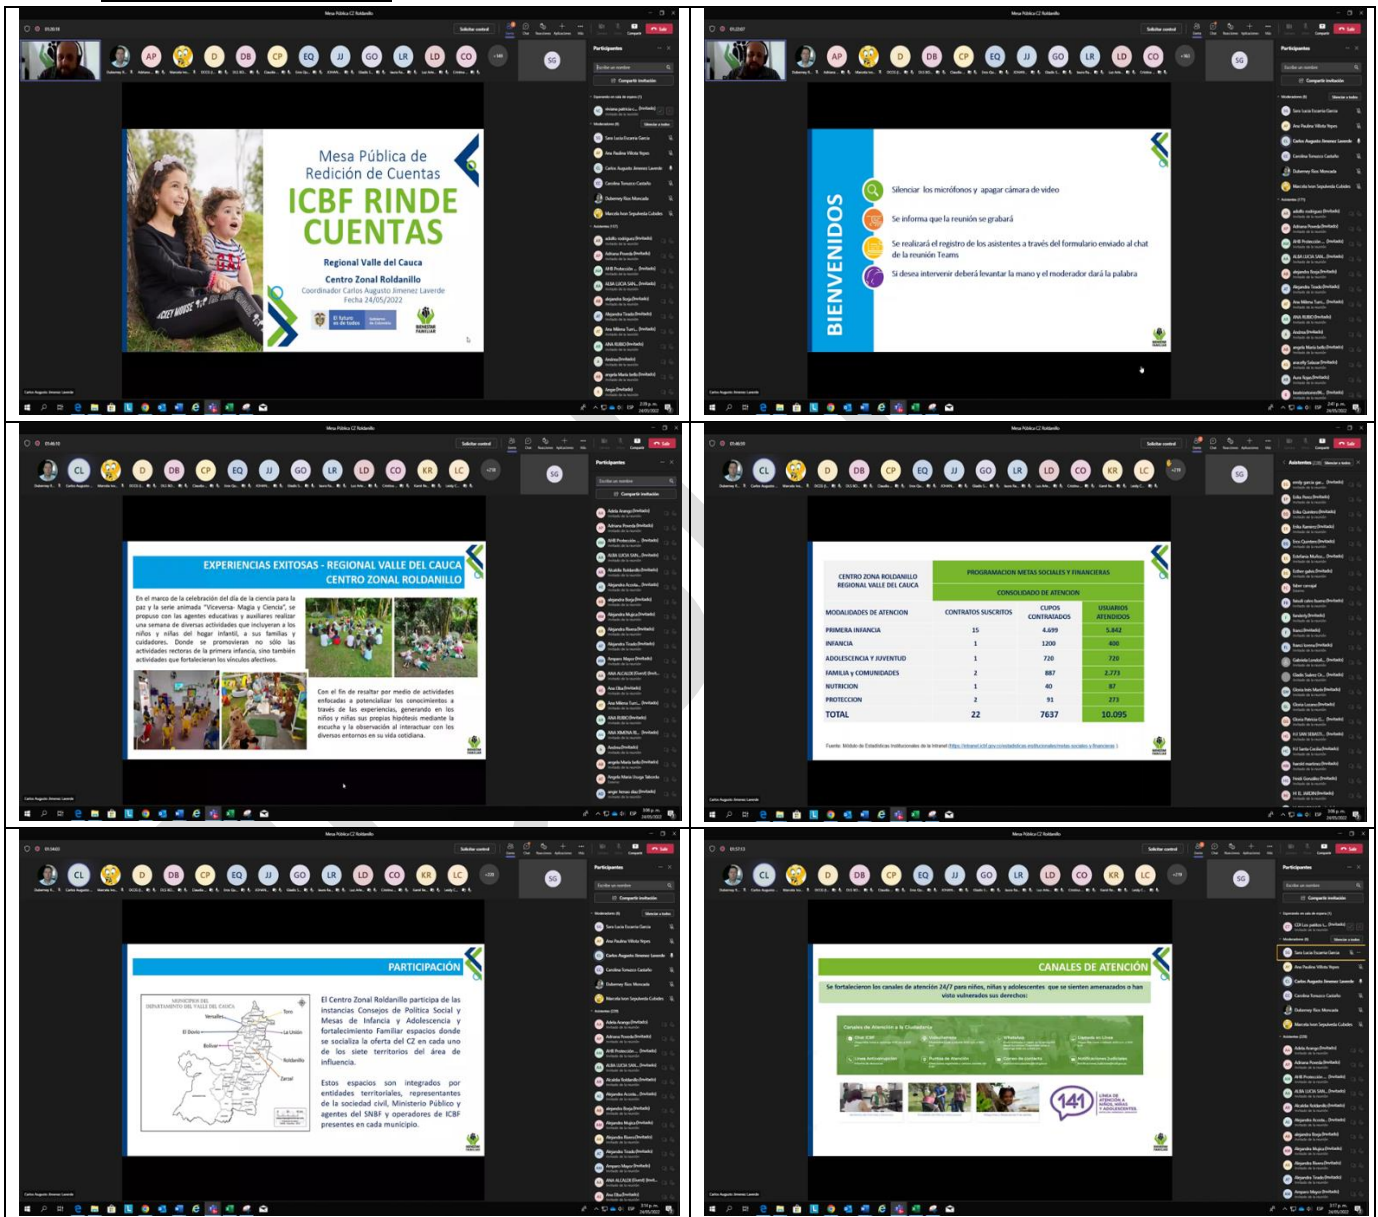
Mesa Pública de Redición de Cuentas
ICBF RINDE CUENTAS
Regional Valle del Cauca
Centro Zonal Roldanillo
Coordinador Carlos Augusto Jimenez Laverde
Fecha 24/05/2022

BIENVENIDOS
Silenciar los micrófonos y apagar cámara de video
Se informa que la reunión se grabará
Se realizará el registro de los asistentes a través del formulario enviado al chat de la reunión Teams
Si desea intervenir deberá levantar la mano y el moderador dará la palabra

EXPERIENCIAS EXITOSAS - REGIONAL VALLE DEL CAUCA
CENTRO ZONAL ROLDANILLO
En el marco de la celebración del día de la ciencia para la paz y la serie animada "Viceversa- Magia y Ciencia", se propuso con los agentes educativos y auxiliares realizar una semana de diversas actividades que incluyeran a los niños y niñas del hogar infantil, a sus familias y cuidadores. Donde se promovieran no sólo las actividades rectoras de la primera infancia, sino también actividades que fortalecieran los vínculos afectivos.
Con el fin de resaltar por medio de actividades enfocadas a potencializar los conocimientos a través de las experiencias, generando en los niños y niñas sus propias hipótesis mediante la escucha y la observación al interactuar con los diversos entornos en su vida cotidiana.

CENTRO ZONA ROLDANILLO
REGIONAL VALLE DEL CAUCA
PROGRAMACION METAS SOCIALES Y FINANCIERAS
CONSOLIDADO DE ATENCION

| MODALIDADES DE ATENCION | CONTRATOS SUSCRITOS | CUPOS CONTRATADOS | USUARIOS ATENDIDOS |
|---|---|---|---|
| PRIMERA INFANCIA | 15 | 4.699 | 5.842 |
| INFANCIA | 1 | 1200 | 400 |
| ADOLESCENCIA Y JUVENTUD | 1 | 720 | 720 |
| FAMILIA y COMUNIDADES | 2 | 887 | 2.773 |
| NUTRICION | 1 | 40 | 87 |
| PROTECCION | 2 | 91 | 273 |
| TOTAL | 22 | 7637 | 10.095 |

Fuente: Módulo de Estadísticas Institucionales de la Intranet https://intranet.icbf.gov.co/estadisticas-institucionales/metas-sociales-y-financieras

PARTICIPACIÓN
MUNICIPIOS DEL DEPARTAMENTO DEL VALLE DEL CAUCA
Toro, Versalles, La Unión, El Dovio, Bolívar, Roldanillo, Zarzal
El Centro Zonal Roldanillo participa de las instancias Consejos de Política Social y Mesas de Infancia y Adolescencia y fortalecimiento Familiar espacios donde se socializa la oferta del CZ en cada uno de los siete territorios del área de influencia.
Estos espacios son integrados por entidades territoriales, representantes de la sociedad civil, Ministerio Público y agentes del SNBF y operadores de ICBF presentes en cada municipio.

CANALES DE ATENCIÓN
Se fortalecieron los canales de atención 24/7 para niños, niñas y adolescentes que se sienten amenazados o han visto vulnerados sus derechos:
Canales de Atención a la Ciudadanía
141 LÍNEA DE ATENCIÓN A NIÑOS, NIÑAS Y ADOLESCENTES

Mesa Pública CZ Roldanillo
Participantes
Compartir invitación
Salir
Carlos Augusto Jimenez Laverde